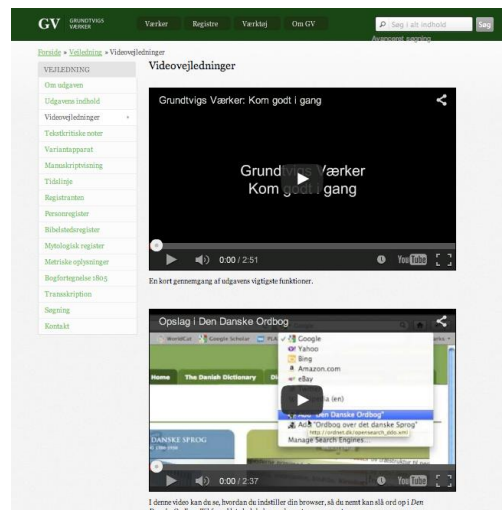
GV GRUNDTVIGS VÆRKER

Værker Registre Værktøj Om GV

Søg i alt indhold Søg

Avanceret søgning

Forside » Vejledning » Videovejledninger

VEJLEDNING

Om udgaven
Udgavens indhold
Videovejledninger
Tekstkritiske noter
Variantapparat
Manuskriptfastning
Tidslinje
Registranten
Personregister
Bibelstedsregister
Mytologisk register
Metriske oplysninger
Bogfortegnelse 1805
Transskription
Søgning
Kontakt

Videovejledninger

Grundtvigs Værker: Kom godt i gang

Grundtvigs Værker
Kom godt i gang

0:00 / 2:51

En kort gennemgang af udgavens vigtigste funktioner.

Opslag i Den Danske Ordbog

WorldCat Google Scholar

Google
Yahoo
Bing
Amazon.com
eBay
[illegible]ia (en)
Add "Den Danske Ordbog"
Add "Ordbog over det danske Sprog"
http://ordnet.dk/opensearch_ddo.xml
Manage Search Engines...

Home The Danish Dictionary

DANSKE SPROG

0:00 / 2:37

I denne video kan du se, hvordan du indstiller din browser, så du nemt kan slå ord op i Den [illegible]